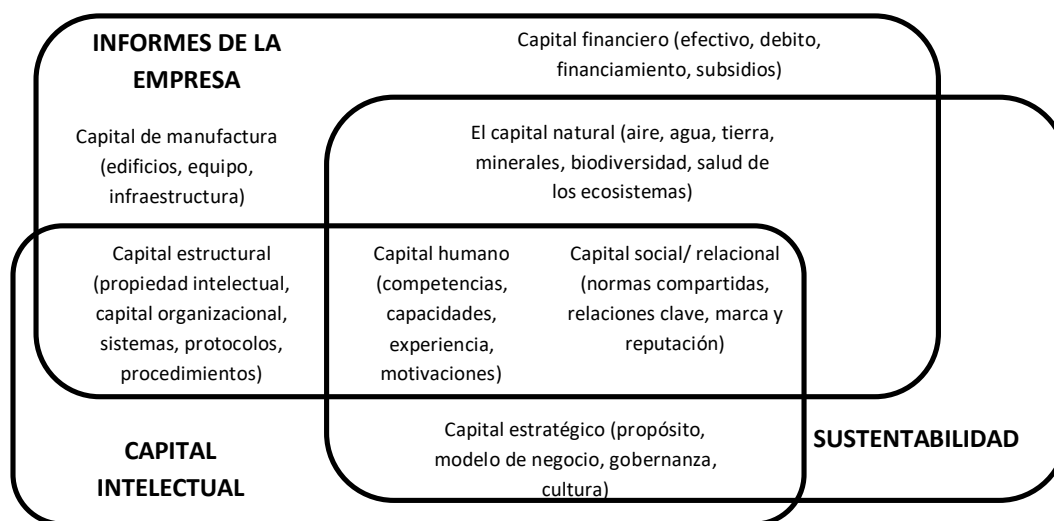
INFORMES DE LA EMPRESA

Capital financiero (efectivo, debito, financiamiento, subsidios)

Capital de manufactura (edificios, equipo, infraestructura)

El capital natural (aire, agua, tierra, minerales, biodiversidad, salud de los ecosistemas)

Capital estructural (propiedad intelectual, capital organizacional, sistemas, protocolos, procedimientos)

Capital humano (competencias, capacidades, experiencia, motivaciones)

Capital social/ relacional (normas compartidas, relaciones clave, marca y reputación)

CAPITAL INTELECTUAL

Capital estratégico (propósito, modelo de negocio, gobernanza, cultura)

SUSTENTABILIDAD